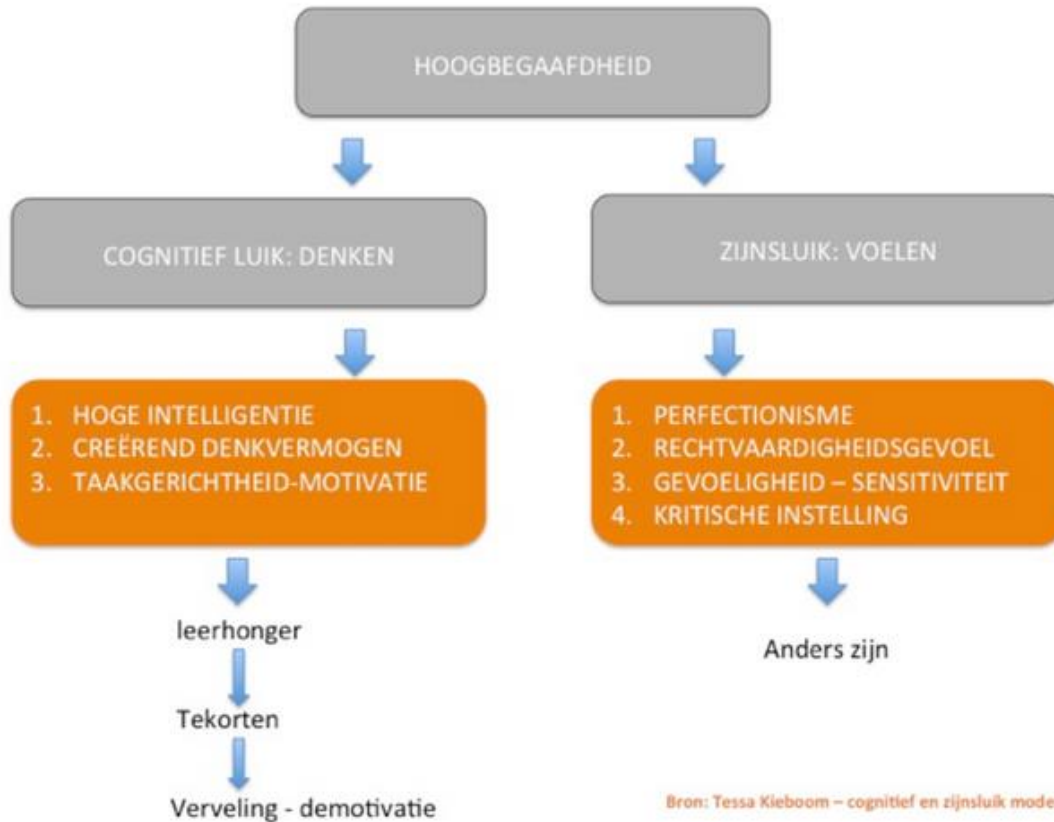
HOOGBEGAAFDHEID

COGNITIEF LUIK: DENKEN

ZIJNSLUIK: VOELEN

1. HOGE INTELLIGENTIE
2. CREËREND DENKVERMOGEN
3. TAAKGERICHTHEID-MOTIVATIE

1. PERFECTIONISME
2. RECHTVAARDIGHEIDSGEVOEL
3. GEVOELIGHEID – SENSITIVITEIT
4. KRITISCHE INSTELLING

leerhonger

Tekorten

Verveling - demotivatie

Anders zijn

Bron: Tessa Kieboom – cognitief en zijnsluik mode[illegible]